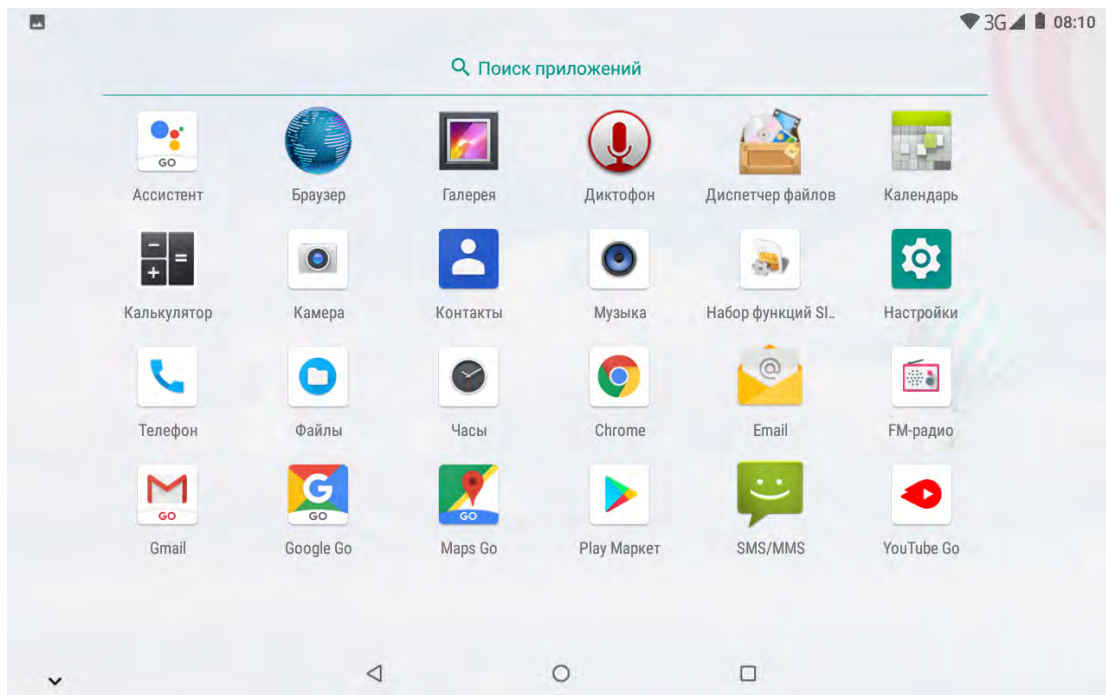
3G 08:10

Поиск приложений

GO
Ассистент
Браузер
Галерея
Диктофон
Диспетчер файлов
Календарь

Калькулятор
Камера
Контакты
Музыка
Набор функций SI..
Настройки

Телефон
Файлы
Часы
Chrome
Email
FM-радио

GO
Gmail
GO
Google Go
GO
Maps Go
Play Маркет
SMS/MMS
YouTube Go